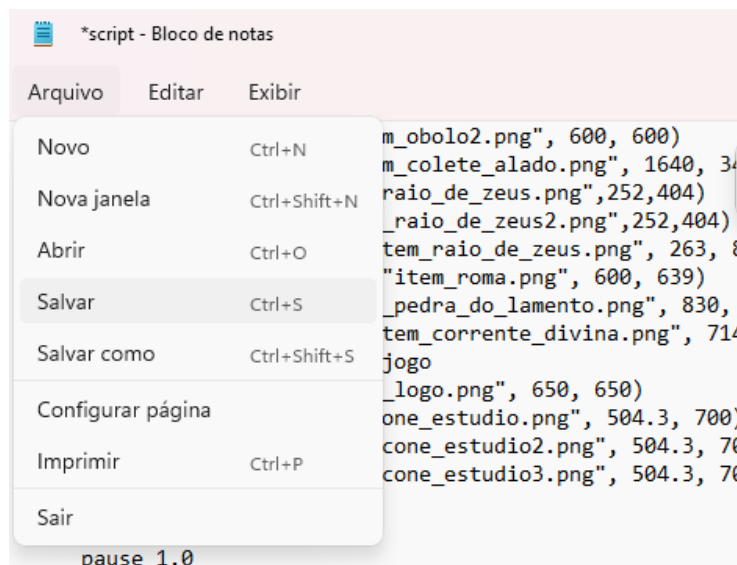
*script - Bloco de notas

Arquivo Editar Exibir

Novo Ctrl+N
Nova janela Ctrl+Shift+N
Abrir Ctrl+O
Salvar Ctrl+S
Salvar como Ctrl+Shift+S
Configurar página
Imprimir Ctrl+P
Sair

m_obolo2.png", 600, 600)
m_colete_alado.png", 1640, 34
raio_de_zeus.png",252,404)
_raio_de_zeus2.png",252,404)
tem_raio_de_zeus.png", 263, 8
"item_roma.png", 600, 639)
_pedra_do_lamento.png", 830,
tem_corrente_divina.png", 714
jogo
_logo.png", 650, 650)
cone_estudio.png", 504.3, 700)
cone_estudio2.png", 504.3, 70
cone_estudio3.png", 504.3, 70

pause 1.0